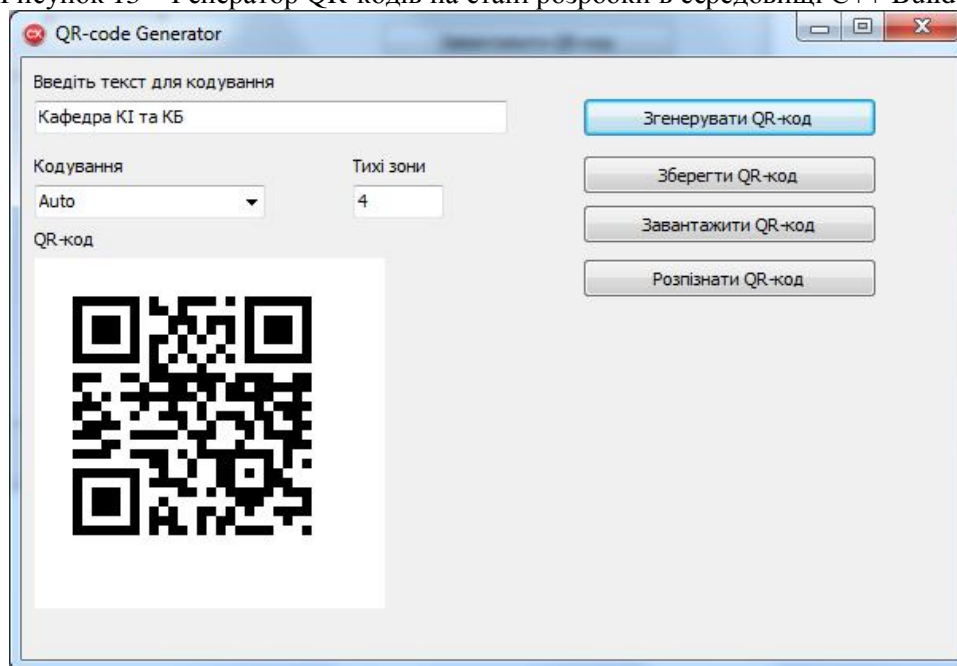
Рисунок 15 – Генератор QR-кодів на етапі розробки в середовищі C++ Buil

QR-code Generator

Введіть текст для кодування

Кафедра КІ та КБ

Кодування

Auto

Тихі зони

4

QR-код

Згенерувати QR-код

Зберегти QR-код

Завантажити QR-код

Розпізнати QR-код